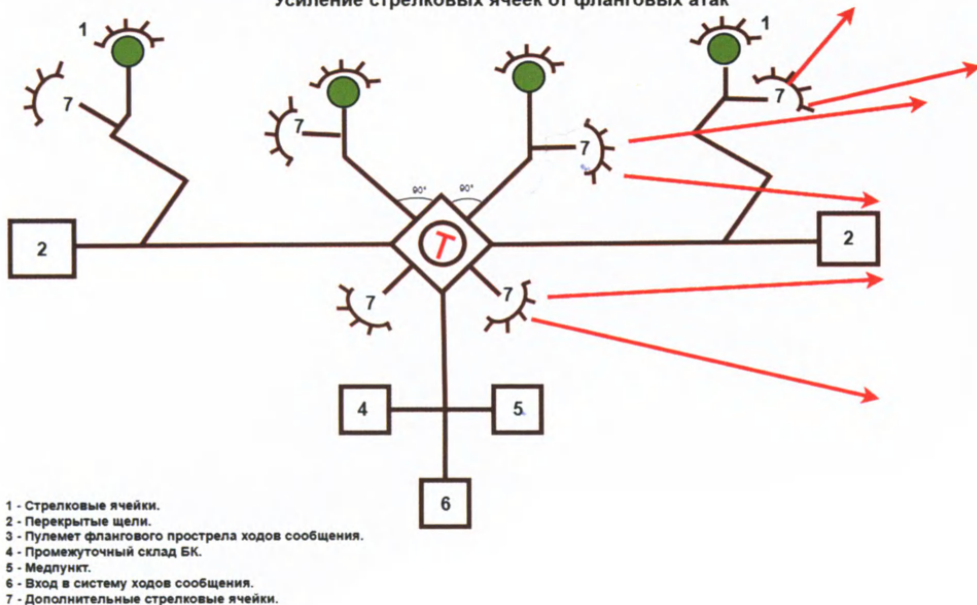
Усиление стрелковых ячеек от фланговых атак

1
1
7
7
7
7
90°
90°
2
T
2
7
7
4
5
6

1 - Стрелковые ячейки.
2 - Перекрытые щели.
3 - Пулемет флангового прострела ходов сообщения.
4 - Промежуточный склад БК.
5 - Медпункт.
6 - Вход в систему ходов сообщения.
7 - Дополнительные стрелковые ячейки.